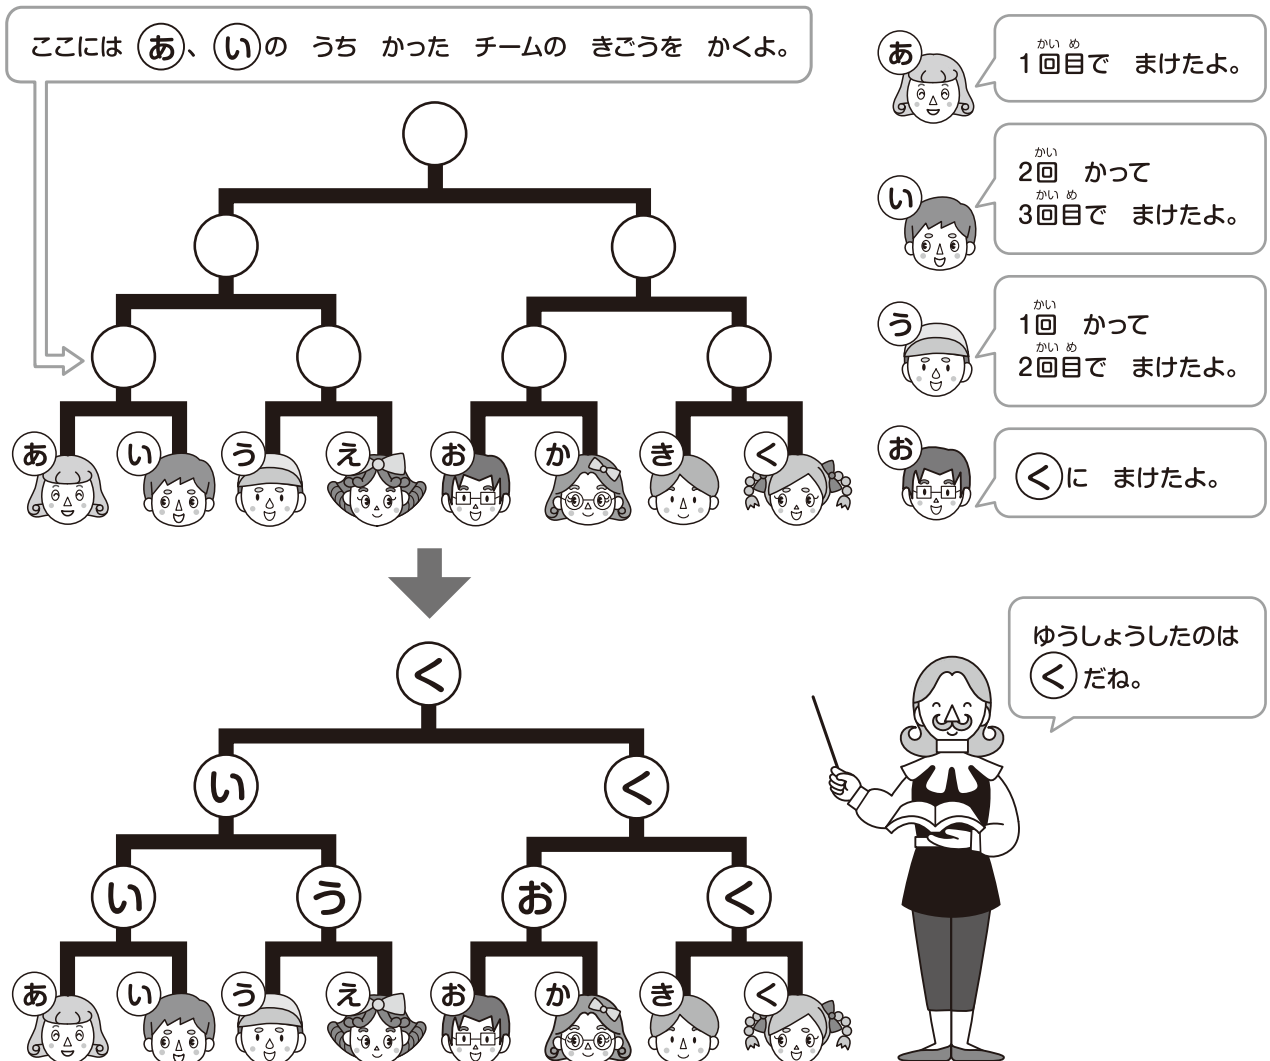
ここには あ、い の うち かった チームの きごうを かくよ。

あ い う え お か き く

あ 1回目で まけたよ。

い 2回 かって 3回目で まけたよ。

う 1回 かって 2回目で まけたよ。

お く に まけたよ。

く

い く

い う お く

あ い う え お か き く

ゆうしょうしたのは く だね。